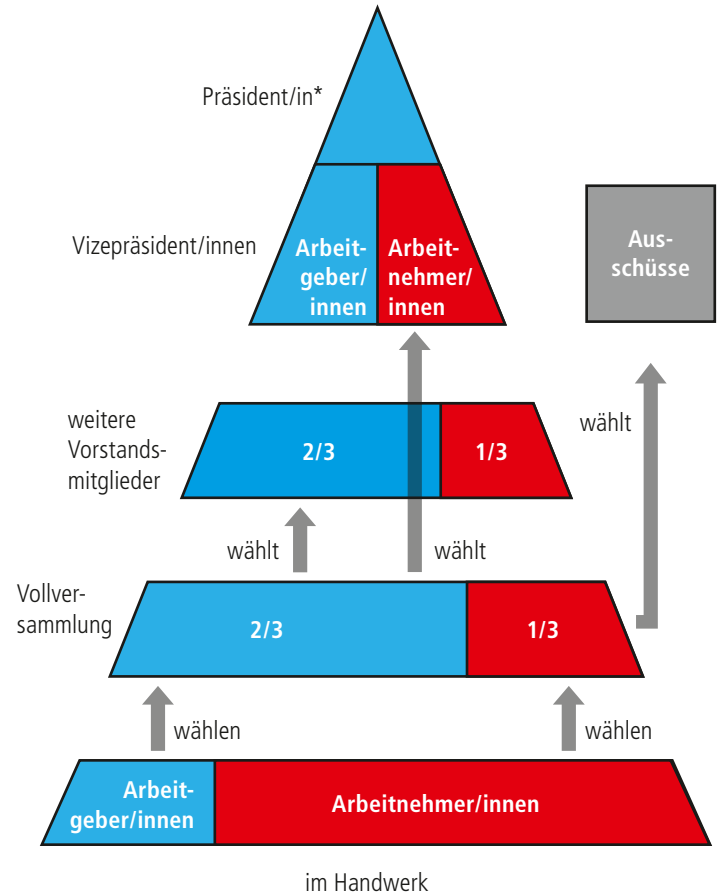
Präsident/in*

Vizepräsident/innen

Arbeitgeber/innen

Arbeitnehmer/innen

Ausschüsse

weitere Vorstandsmitglieder

2/3

1/3

wählt

wählt

wählt

Vollversammlung

2/3

1/3

wählen

wählen

Arbeitgeber/innen

Arbeitnehmer/innen

im Handwerk